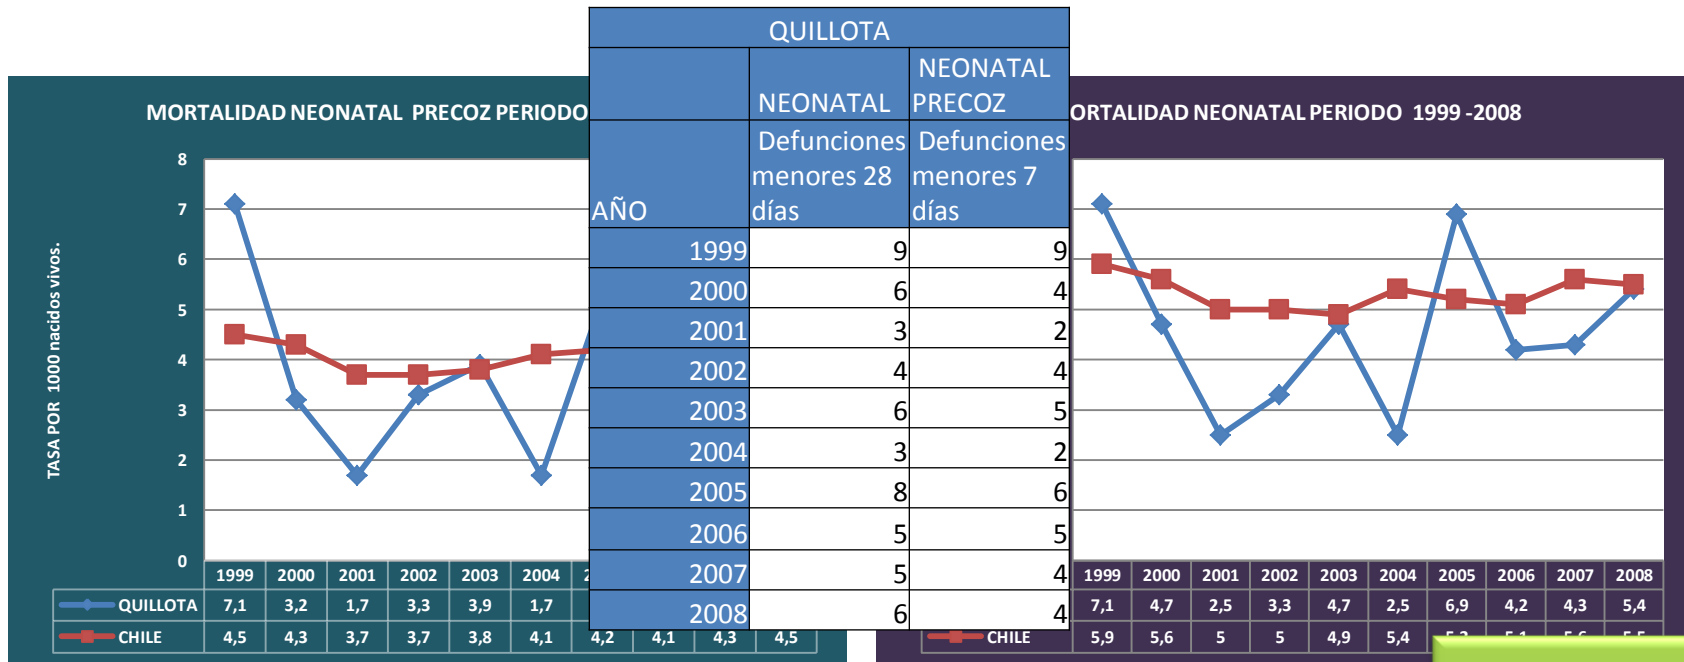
MORTALIDAD NEONATAL PRECOZ PERIODO

TASA POR 1000 nacidos vivos.

8
7
6
5
4
3
2
1
0

| | 1999 | 2000 | 2001 | 2002 | 2003 | 2004 | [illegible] | | | |
|---|---|---|---|---|---|---|---|---|---|---|
| QUILLOTA | 7,1 | 3,2 | 1,7 | 3,3 | 3,9 | 1,7 | | | | |
| CHILE | 4,5 | 4,3 | 3,7 | 3,7 | 3,8 | 4,1 | 4,2 | 4,1 | 4,3 | 4,5 |

QUILLOTA

| AÑO | NEONATAL Defunciones menores 28 días | NEONATAL PRECOZ Defunciones menores 7 días |
|---|---|---|
| 1999 | 9 | 9 |
| 2000 | 6 | 4 |
| 2001 | 3 | 2 |
| 2002 | 4 | 4 |
| 2003 | 6 | 5 |
| 2004 | 3 | 2 |
| 2005 | 8 | 6 |
| 2006 | 5 | 5 |
| 2007 | 5 | 4 |
| 2008 | 6 | 4 |

ORTALIDAD NEONATAL PERIODO 1999 -2008

| | 1999 | 2000 | 2001 | 2002 | 2003 | 2004 | 2005 | 2006 | 2007 | 2008 |
|---|---|---|---|---|---|---|---|---|---|---|
| | 7,1 | 4,7 | 2,5 | 3,3 | 4,7 | 2,5 | 6,9 | 4,2 | 4,3 | 5,4 |
| CHILE | 5,9 | 5,6 | 5 | 5 | 4,9 | 5,4 | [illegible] | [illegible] | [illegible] | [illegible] |